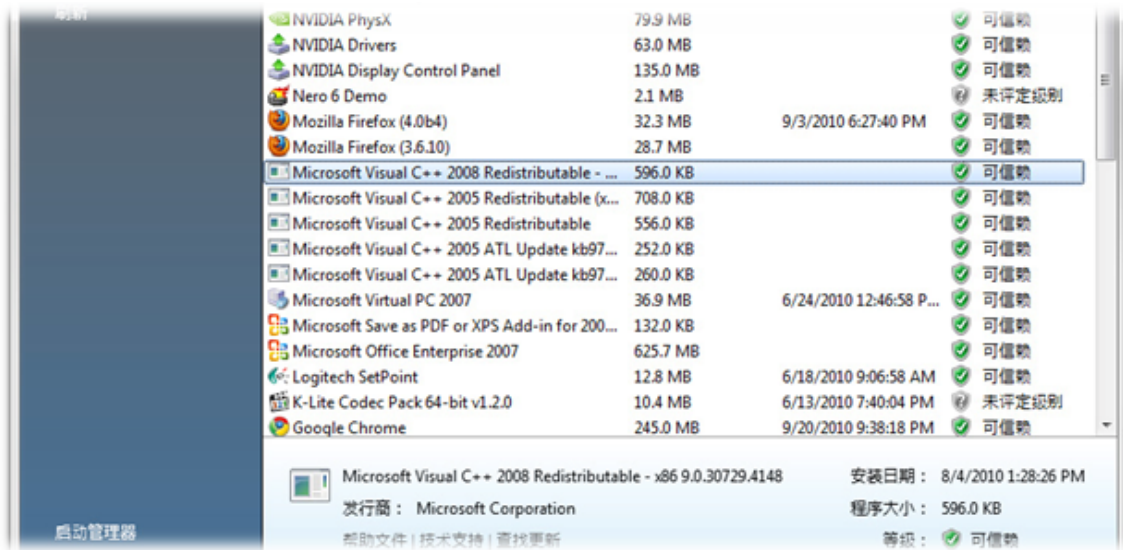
刷新

| | | | |
|---|---|---|---|
| NVIDIA PhysX | 79.9 MB | | 可信赖 |
| NVIDIA Drivers | 63.0 MB | | 可信赖 |
| NVIDIA Display Control Panel | 135.0 MB | | 可信赖 |
| Nero 6 Demo | 2.1 MB | | 未评定级别 |
| Mozilla Firefox (4.0b4) | 32.3 MB | 9/3/2010 6:27:40 PM | 可信赖 |
| Mozilla Firefox (3.6.10) | 28.7 MB | | 可信赖 |
| Microsoft Visual C++ 2008 Redistributable - ... | 596.0 KB | | 可信赖 |
| Microsoft Visual C++ 2005 Redistributable (x... | 708.0 KB | | 可信赖 |
| Microsoft Visual C++ 2005 Redistributable | 556.0 KB | | 可信赖 |
| Microsoft Visual C++ 2005 ATL Update kb97... | 252.0 KB | | 可信赖 |
| Microsoft Visual C++ 2005 ATL Update kb97... | 260.0 KB | | 可信赖 |
| Microsoft Virtual PC 2007 | 36.9 MB | 6/24/2010 12:46:58 P... | 可信赖 |
| Microsoft Save as PDF or XPS Add-in for 200... | 132.0 KB | | 可信赖 |
| Microsoft Office Enterprise 2007 | 625.7 MB | | 可信赖 |
| Logitech SetPoint | 12.8 MB | 6/18/2010 9:06:58 AM | 可信赖 |
| K-Lite Codec Pack 64-bit v1.2.0 | 10.4 MB | 6/13/2010 7:40:04 PM | 未评定级别 |
| Google Chrome | 245.0 MB | 9/20/2010 9:38:18 PM | 可信赖 |

Microsoft Visual C++ 2008 Redistributable - x86 9.0.30729.4148
安装日期： 8/4/2010 1:28:26 PM
发行商： Microsoft Corporation
程序大小： 596.0 KB
帮助文件 | 技术支持 | 查找更新
等级： 可信赖

启动管理器